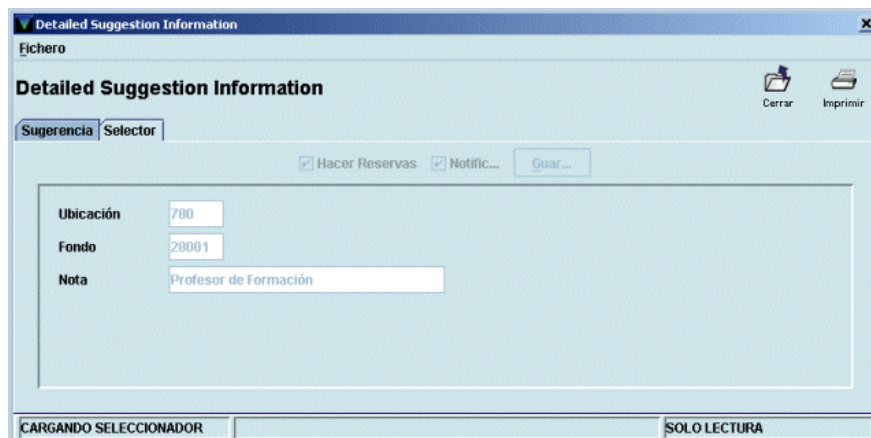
Detailed Suggestion Information
×
Fichero
Detailed Suggestion Information
Cerrar
Imprimir
Sugerencia
Selector
Hacer Reservas
Notific...
Guar...
Ubicación
780
Fondo
28001
Nota
Profesor de Formación
CARGANDO SELECCIONADOR
SOLO LECTURA